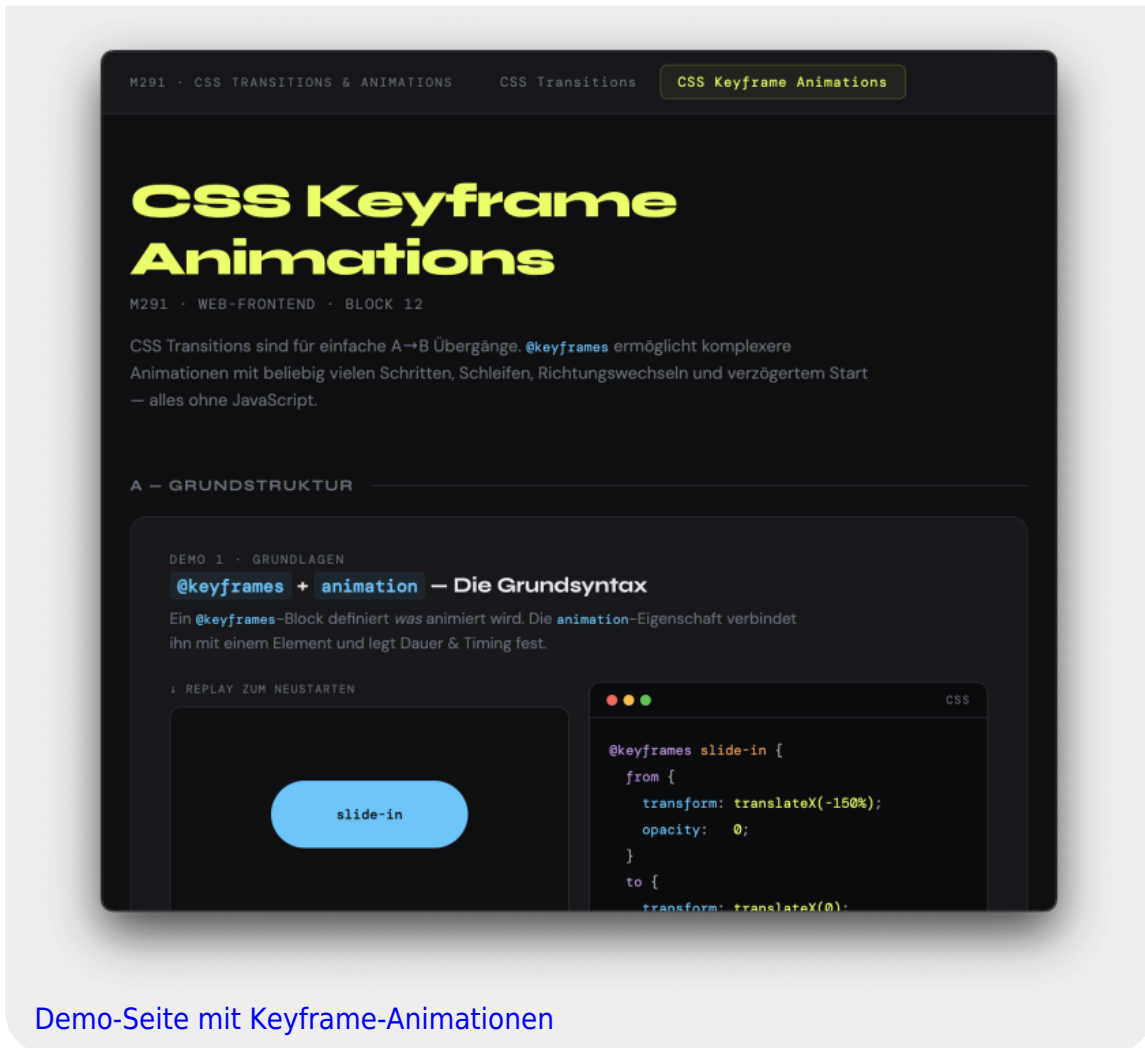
M291 · CSS TRANSITIONS & ANIMATIONS CSS Transitions CSS Keyframe Animations

CSS Keyframe Animations

M291 · WEB-FRONTEND · BLOCK 12

CSS Transitions sind für einfache A→B Übergänge. @keyframes ermöglicht komplexere Animationen mit beliebig vielen Schritten, Schleifen, Richtungswechseln und verzögertem Start — alles ohne JavaScript.

A — GRUNDSTRUKTUR

DEMO 1 · GRUNDLAGEN

@keyframes + animation — Die Grundsyntax

Ein @keyframes-Block definiert *was* animiert wird. Die animation-Eigenschaft verbindet ihn mit einem Element und legt Dauer & Timing fest.

↓ REPLAY ZUM NEUSTARTEN

slide-in

CSS

@keyframes slide-in {
from {
transform: translateX(-150%);
opacity: 0;
}
to {
transform: translateX(0);

Demo-Seite mit Keyframe-Animationen